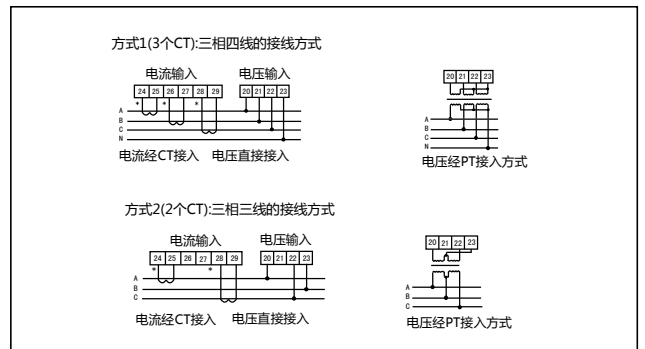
方式1(3个CT):三相四线的接线方式

电流输入

电压输入

| 24 | 25 | 26 | 27 | 28 | 29 |
|---|---|---|---|---|---|

| 20 | 21 | 22 | 23 |
|---|---|---|---|

*
*
*

A
B
C
N

电流经CT接入 电压直接接入

| 20 | 21 | 22 | 23 |
|---|---|---|---|

A
B
C
N

电压经PT接入方式

方式2(2个CT):三相三线的接线方式

电流输入

电压输入

| 24 | 25 | 26 | 27 | 28 | 29 |
|---|---|---|---|---|---|

| 20 | 21 | 22 | 23 |
|---|---|---|---|

*
*

A
B
C

电流经CT接入 电压直接接入

| 20 | 21 | 22 | 23 |
|---|---|---|---|

A
B
C

电压经PT接入方式